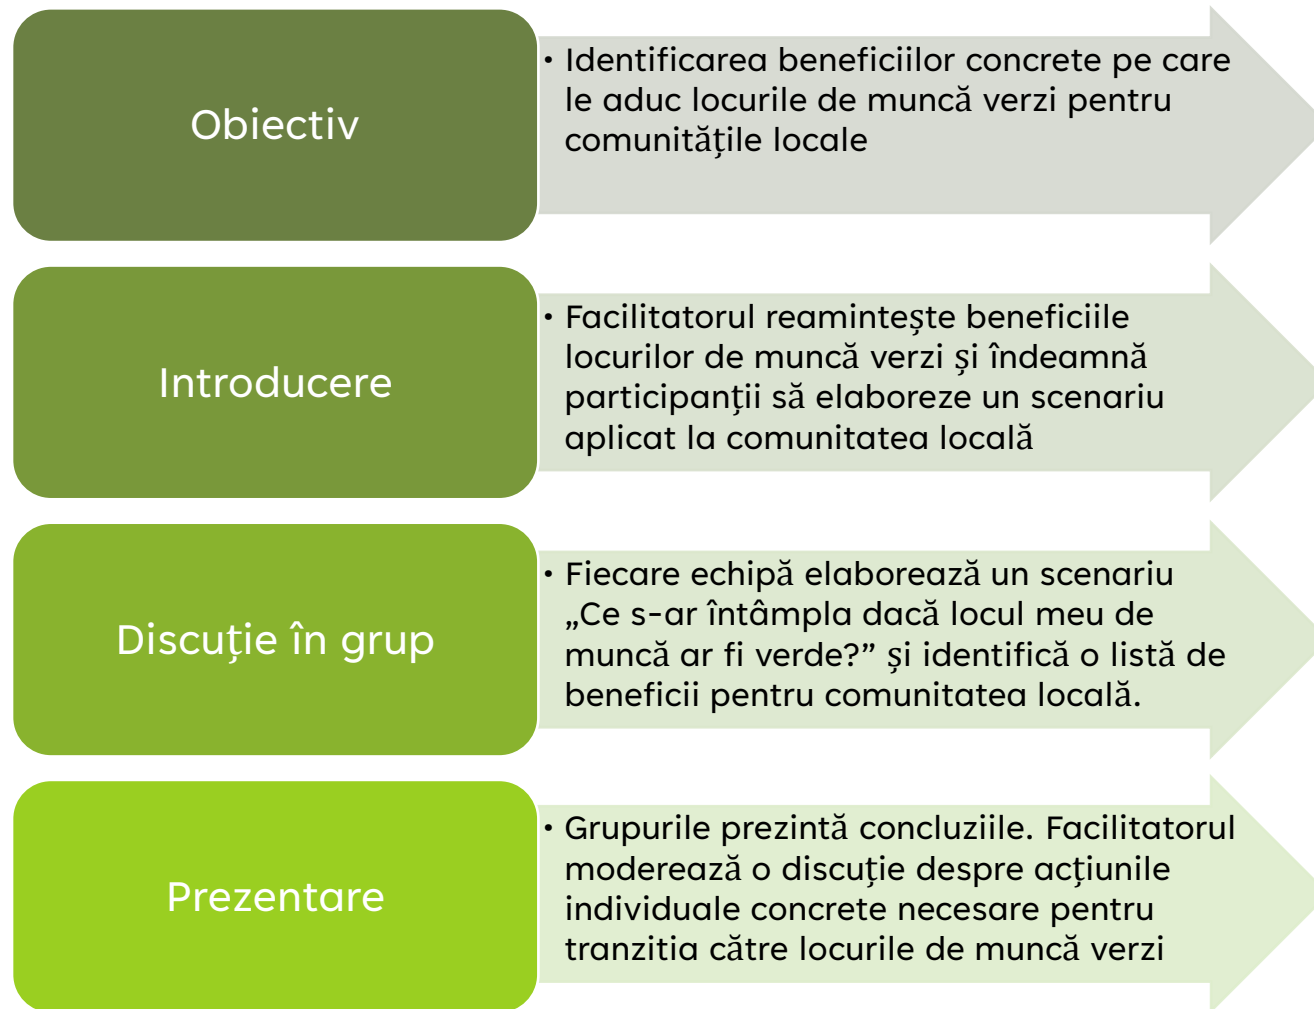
Obiectiv

• Identificarea beneficiilor concrete pe care le aduc locurile de muncă verzi pentru comunitățile locale

Introducere

• Facilitatorul reamintește beneficiile locurilor de muncă verzi și îndeamnă participanții să elaboreze un scenariu aplicat la comunitatea locală

Discuție în grup

• Fiecare echipă elaborează un scenariu „Ce s-ar întâmpla dacă locul meu de muncă ar fi verde?” și identifică o listă de beneficii pentru comunitatea locală.

Prezentare

• Grupurile prezintă concluziile. Facilitatorul moderează o discuție despre acțiunile individuale concrete necesare pentru tranzitia către locurile de muncă verzi